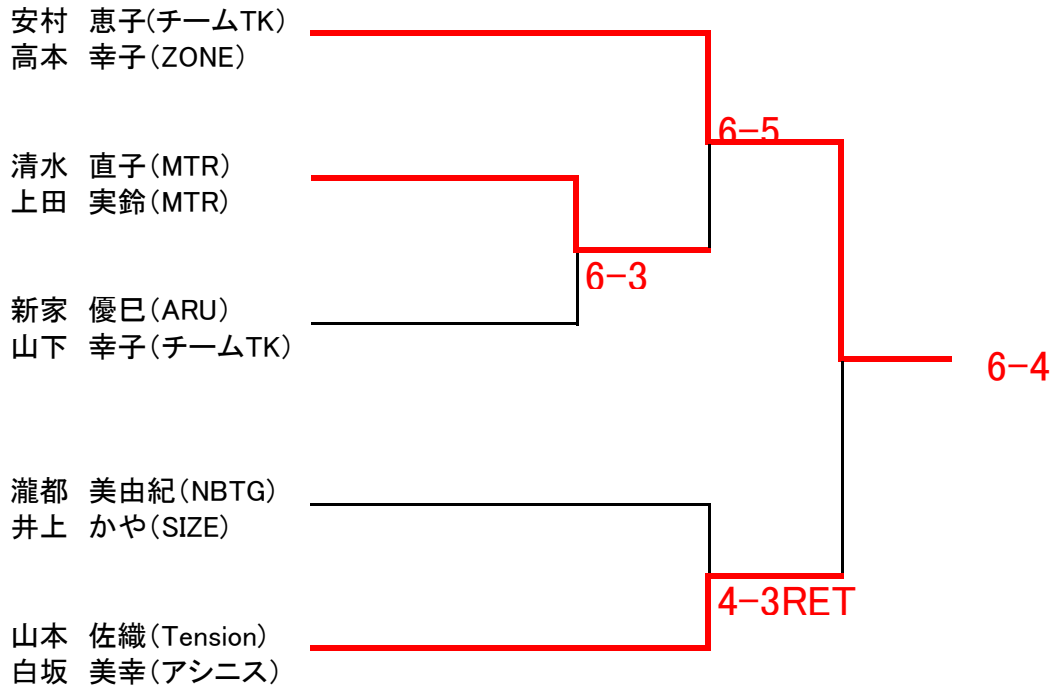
安村　恵子(チームTK)
高本　幸子(ZONE)

清水　直子(MTR)
上田　実鈴(MTR)

新家　優巳(ARU)
山下　幸子(チームTK)

瀧都　美由紀(NBTG)
井上　かや(SIZE)

山本　佐織(Tension)
白坂　美幸(アシニス)

6-5

6-3

6-4

4-3RET